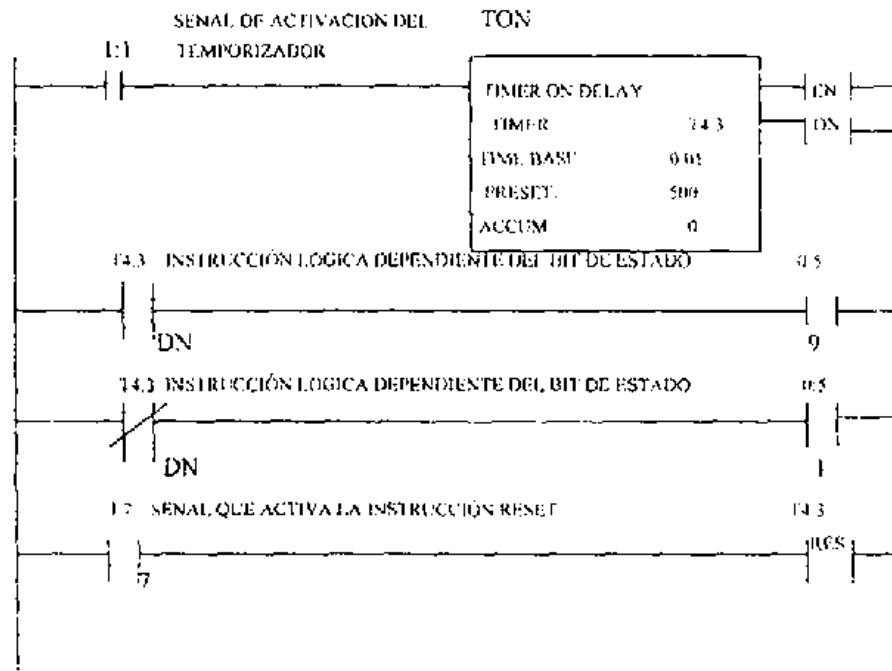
SENAL OF ACTIVACION DEL TEMPORIZADOR

TON

I:1

TIMER ON DELAY
TIMER T4:3
TIME BASE 0.01
PRESET 500
ACCUM 0

EN
DN

T4:3 INSTRUCCIÓN LOGICA DEPENDIENTE DEL BIT DE ESTADO

O:5

DN

9

T4:3 INSTRUCCIÓN LOGICA DEPENDIENTE DEL BIT DE ESTADO

O:5

DN

1

I:7 SEÑAL QUE ACTIVA LA INSTRUCCIÓN RESET

T4:3

RES

7